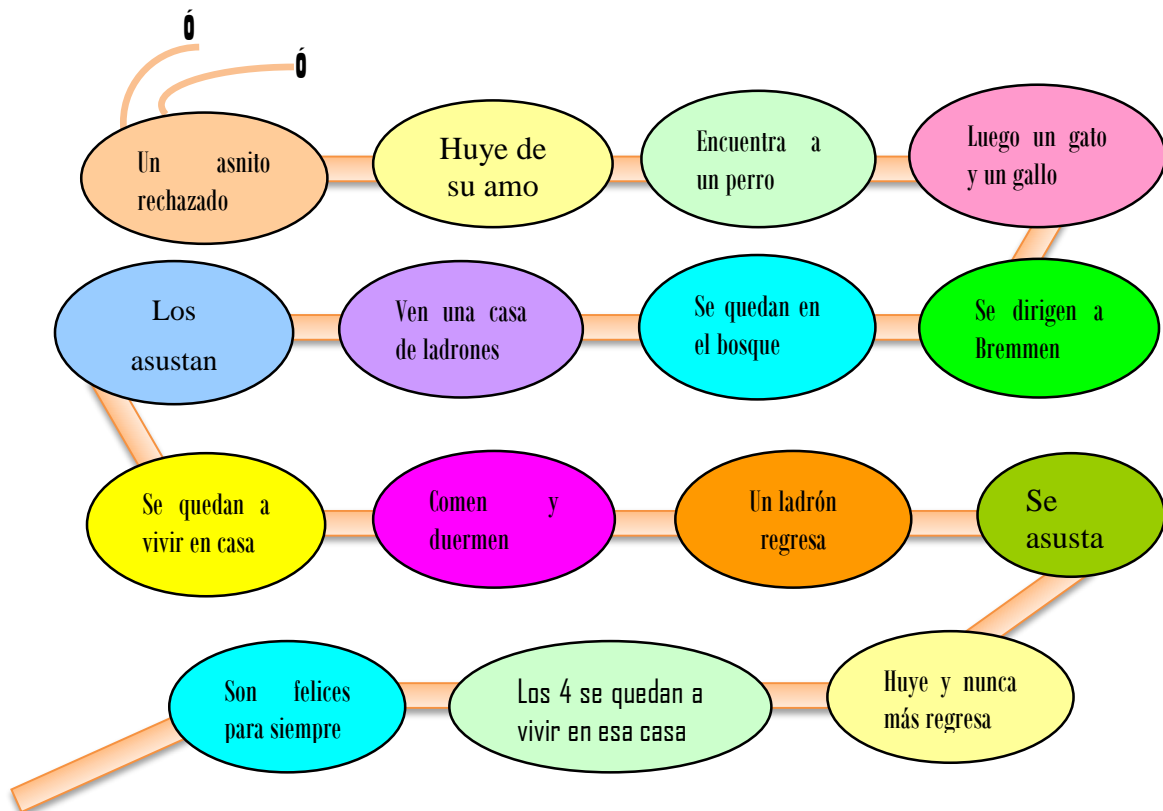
ó

ó

Un asnito rechazado

Huye de su amo

Encuentra a un perro

Luego un gato y un gallo

Los asustan

Ven una casa de ladrones

Se quedan en el bosque

Se dirigen a Bremmen

Se quedan a vivir en casa

Comen y duermen

Un ladrón regresa

Se asusta

Son felices para siempre

Los 4 se quedan a vivir en esa casa

Huye y nunca más regresa